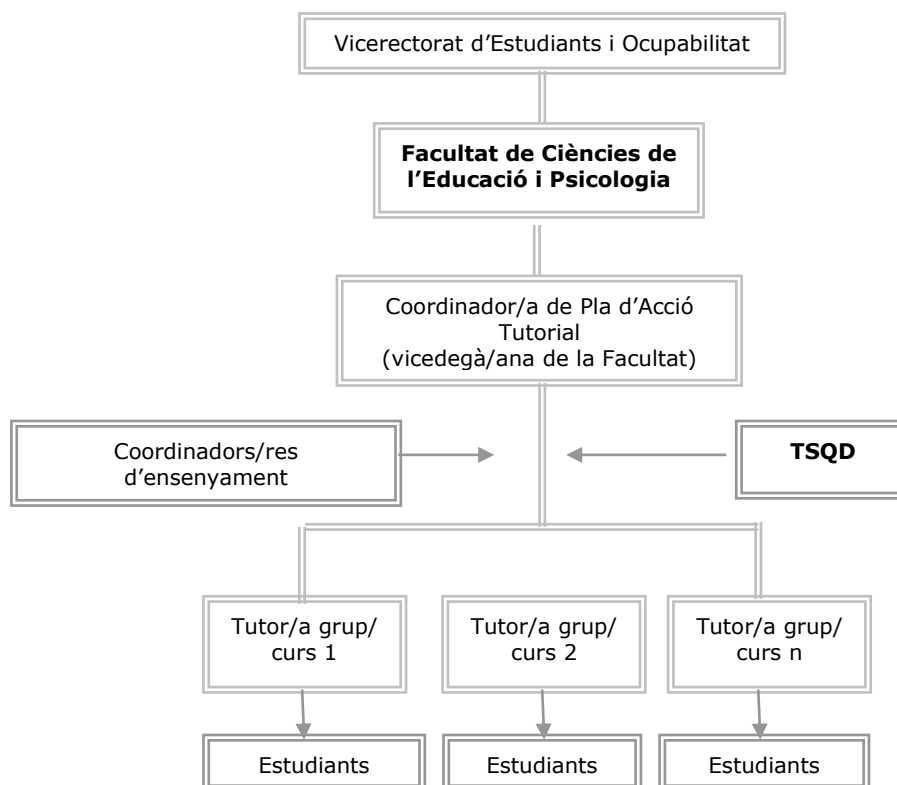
Vicerectorat d'Estudiants i Ocupabilitat

**Facultat de Ciències de l'Educació i Psicologia**

Coordinador/a de Pla d'Acció Tutorial
(vicedegà/ana de la Facultat)

Coordinadors/res d'ensenyament

**TSQD**

Tutor/a grup/ curs 1

Tutor/a grup/ curs 2

Tutor/a grup/ curs n

Estudiants

Estudiants

Estudiants